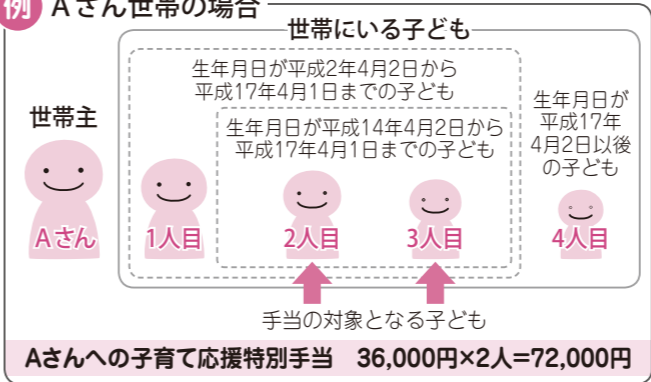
例 Aさん世帯の場合

世帯にいる子ども

生年月日が平成2年4月2日から平成17年4月1日までの子ども

生年月日が平成14年4月2日から平成17年4月1日までの子ども

生年月日が平成17年4月2日以後の子ども

世帯主

Aさん

1人目

2人目

3人目

4人目

手当の対象となる子ども

Aさんへの子育て応援特別手当　36,000円×2人=72,000円